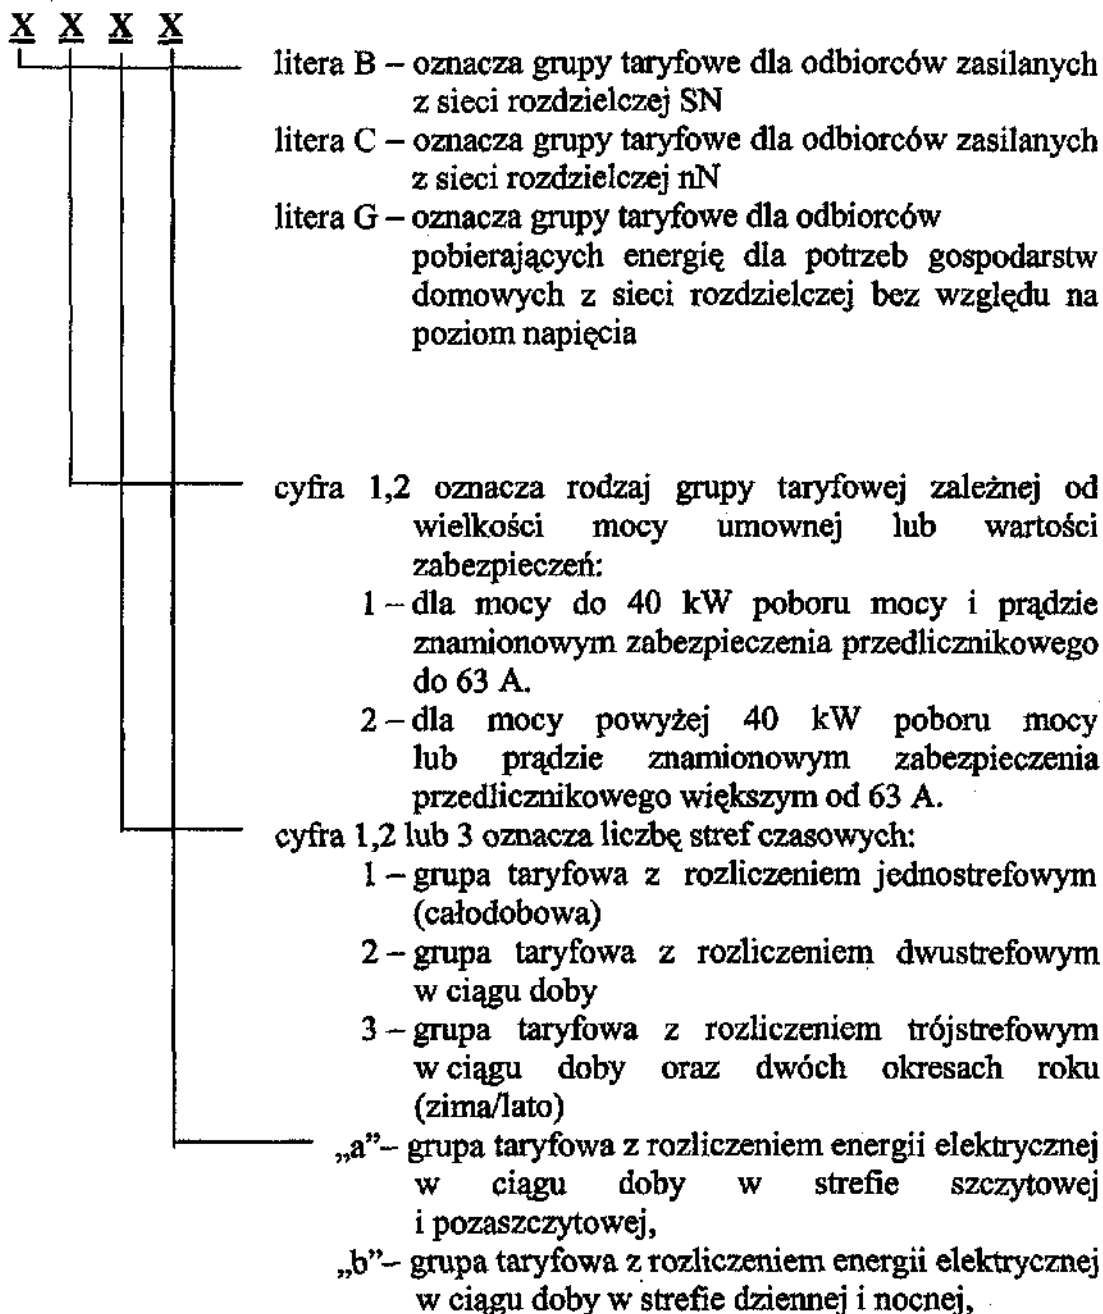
X X X X

litera B – oznacza grupy taryfowe dla odbiorców zasilanych z sieci rozdzielczej SN

litera C – oznacza grupy taryfowe dla odbiorców zasilanych z sieci rozdzielczej nN

litera G – oznacza grupy taryfowe dla odbiorców pobierających energię dla potrzeb gospodarstw domowych z sieci rozdzielczej bez względu na poziom napięcia

cyfra 1,2 oznacza rodzaj grupy taryfowej zależnej od wielkości mocy umownej lub wartości zabezpieczeń:

1 – dla mocy do 40 kW poboru mocy i prądzie znamionowym zabezpieczenia przedlicznikowego do 63 A.

2 – dla mocy powyżej 40 kW poboru mocy lub prądzie znamionowym zabezpieczenia przedlicznikowego większym od 63 A.

cyfra 1,2 lub 3 oznacza liczbę stref czasowych:

1 – grupa taryfowa z rozliczeniem jednostrefowym (całodobowa)

2 – grupa taryfowa z rozliczeniem dwustrefowym w ciągu doby

3 – grupa taryfowa z rozliczeniem trójstrefowym w ciągu doby oraz dwóch okresach roku (zima/lato)

„a"– grupa taryfowa z rozliczeniem energii elektrycznej w ciągu doby w strefie szczytowej i pozaszczytowej,

„b"– grupa taryfowa z rozliczeniem energii elektrycznej w ciągu doby w strefie dziennej i nocnej,